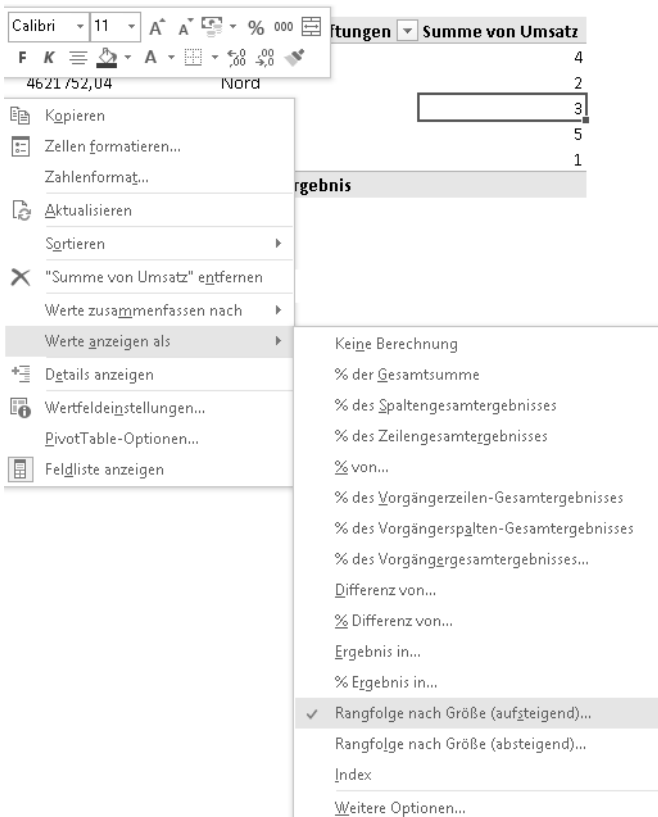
Calibri 11 A A % 000
F K A

ftungen Summe von Umsatz
4621752,04 Nord
4
2
3
5
1
rgebnis

Kopieren
Zellen formatieren...
Zahlenformat...
Aktualisieren
Sortieren
"Summe von Umsatz" entfernen
Werte zusammenfassen nach
Werte anzeigen als
Details anzeigen
Wertfeldeinstellungen...
PivotTable-Optionen...
Feldliste anzeigen

Keine Berechnung
% der Gesamtsumme
% des Spaltengesamtergebnisses
% des Zeilengesamtergebnisses
% von...
% des Vorgängerzeilen-Gesamtergebnisses
% des Vorgängerspalten-Gesamtergebnisses
% des Vorgängergesamtergebnisses...
Differenz von...
% Differenz von...
Ergebnis in...
% Ergebnis in...
Rangfolge nach Größe (aufsteigend)...
Rangfolge nach Größe (absteigend)...
Index
Weitere Optionen...